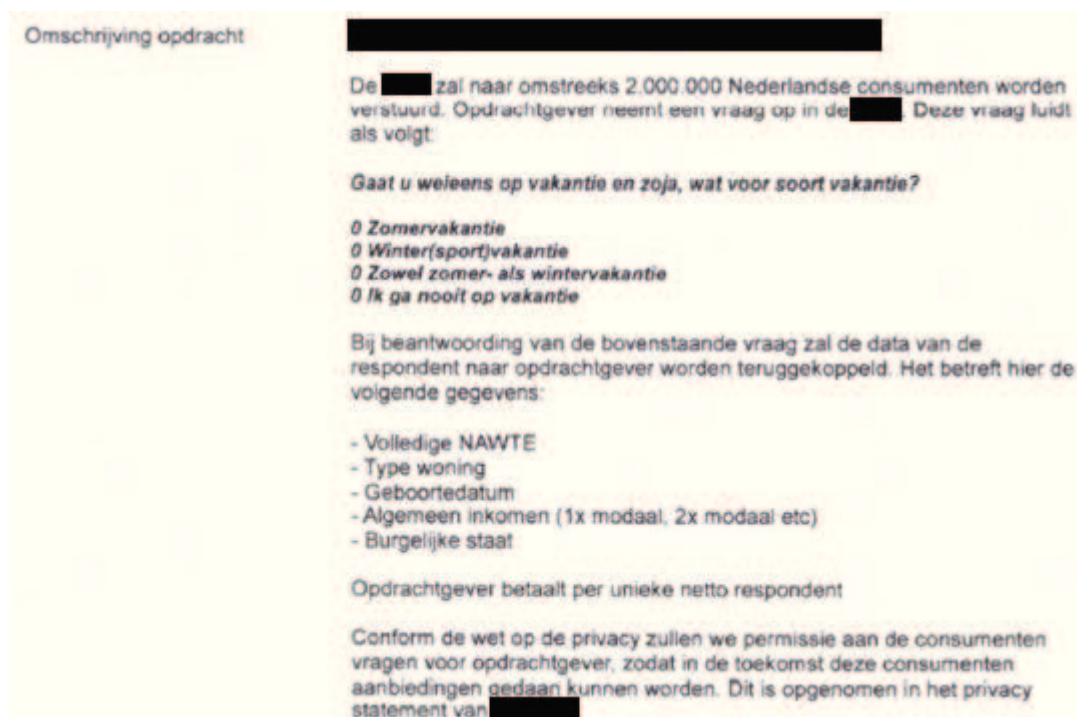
Omschrijving opdracht

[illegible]

De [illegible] zal naar omstreeks 2.000.000 Nederlandse consumenten worden verstuurd. Opdrachtgever neemt een vraag op in de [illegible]. Deze vraag luidt als volgt:

Gaat u weleens op vakantie en zoja, wat voor soort vakantie?

0 Zomervakantie
0 Winter(sport)vakantie
0 Zowel zomer- als wintervakantie
0 Ik ga nooit op vakantie

Bij beantwoording van de bovenstaande vraag zal de data van de respondent naar opdrachtgever worden teruggekoppeld. Het betreft hier de volgende gegevens:

- Volledige NAWTE
- Type woning
- Geboortedatum
- Algemeen inkomen (1x modaal, 2x modaal etc)
- Burgelijke staat

Opdrachtgever betaalt per unieke netto respondent

Conform de wet op de privacy zullen we permissie aan de consumenten vragen voor opdrachtgever, zodat in de toekomst deze consumenten aanbiedingen gedaan kunnen worden. Dit is opgenomen in het privacy statement van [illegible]